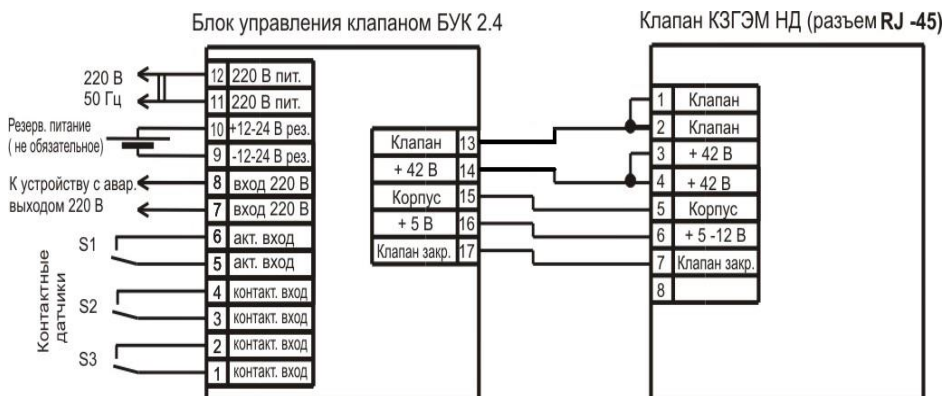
Блок управления клапаном БУК 2.4

Клапан КЗГЭМ НД (разъем **RJ -45**)

220 В
50 Гц

Резерв. питание
( не обязательное)

К устройству с авар.
выходом 220 В

S1

S2

S3

Контактные датчики

| | |
|---|---|
| 12 | 220 В пит. |
| 11 | 220 В пит. |
| 10 | +12-24 В рез. |
| 9 | -12-24 В рез. |
| 8 | вход 220 В |
| 7 | вход 220 В |
| 6 | акт. вход |
| 5 | акт. вход |
| 4 | контакт. вход |
| 3 | контакт. вход |
| 2 | контакт. вход |
| 1 | контакт. вход |

| | |
|---|---|
| Клапан | 13 |
| + 42 В | 14 |
| Корпус | 15 |
| + 5 В | 16 |
| Клапан закр. | 17 |

| | |
|---|---|
| 1 | Клапан |
| 2 | Клапан |
| 3 | + 42 В |
| 4 | + 42 В |
| 5 | Корпус |
| 6 | + 5 -12 В |
| 7 | Клапан закр. |
| 8 | |